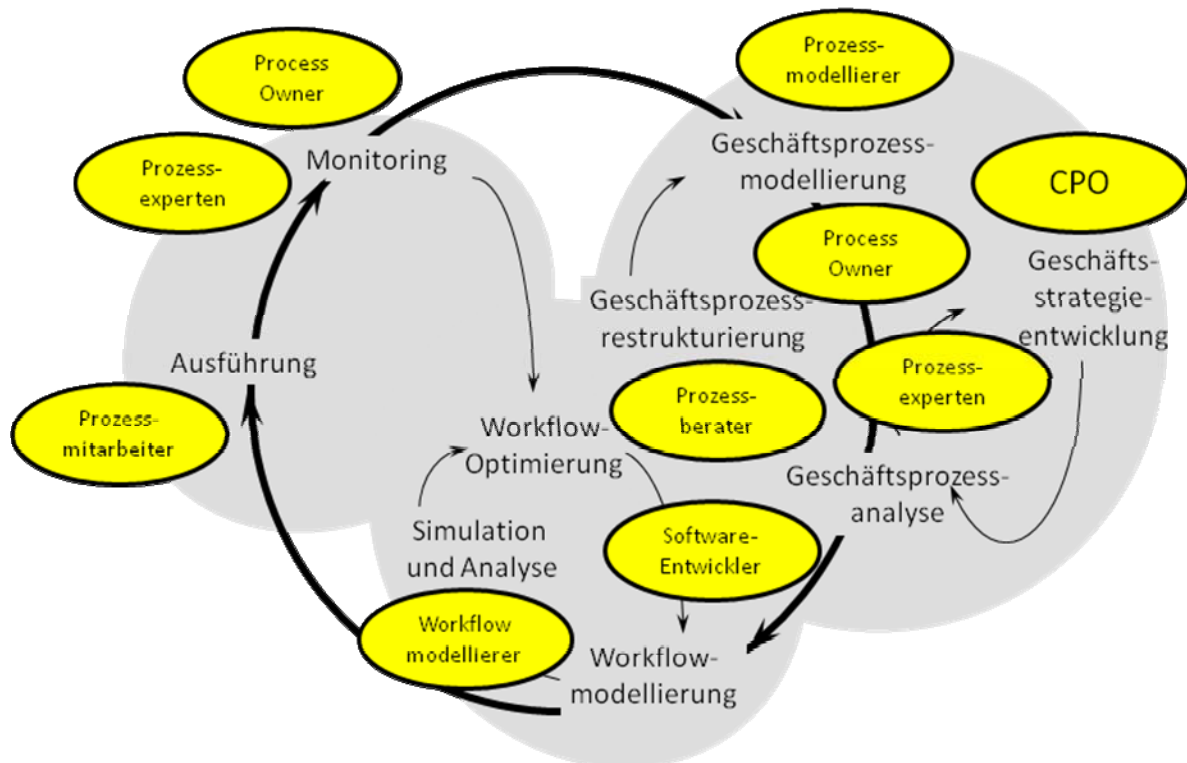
Process Owner

Prozess-modellierer

Prozess-experten

Monitoring

Geschäftsprozess-modellierung

CPO

Process Owner

Geschäfts-strategie-entwicklung

Geschäftsprozess-restrukturierung

Ausführung

Prozess-experten

Prozess-berater

Prozess-mitarbeiter

Workflow-Optimierung

Geschäftsprozess-analyse

Simulation und Analyse

Software-Entwickler

Workflow modellierer

Workflow-modellierung